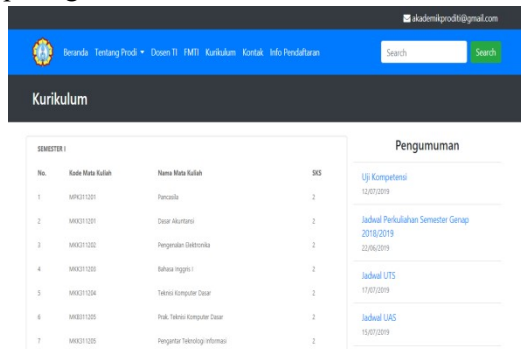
akademikprodititi@gmail.com

Beranda Tentang Prodi ▾ Dosen TI FMTI Kurikulum Kontak Info Pendaftaran

Search Search

Kurikulum

SEMESTER I

| No. | Kode Mata Kuliah | Nama Mata Kuliah | SKS |
|---|---|---|---|
| 1 | MPK311201 | Pancasila | 2 |
| 2 | MKK311201 | Dasar Akuntansi | 2 |
| 3 | MKK311202 | Pengenalan Elektronika | 2 |
| 4 | MKK311203 | Bahasa Inggris I | 2 |
| 5 | MKK311204 | Teknisi Komputer Dasar | 2 |
| 6 | MKB311205 | Prak. Teknisi Komputer Dasar | 2 |
| 7 | MKK311205 | Pengantar Teknologi Informasi | 2 |

Pengumuman

Uji Kompetensi
12/07/2019

Jadwal Perkuliahan Semester Genap 2018/2019
22/06/2019

Jadwal UTS
17/07/2019

Jadwal UAS
15/07/2019